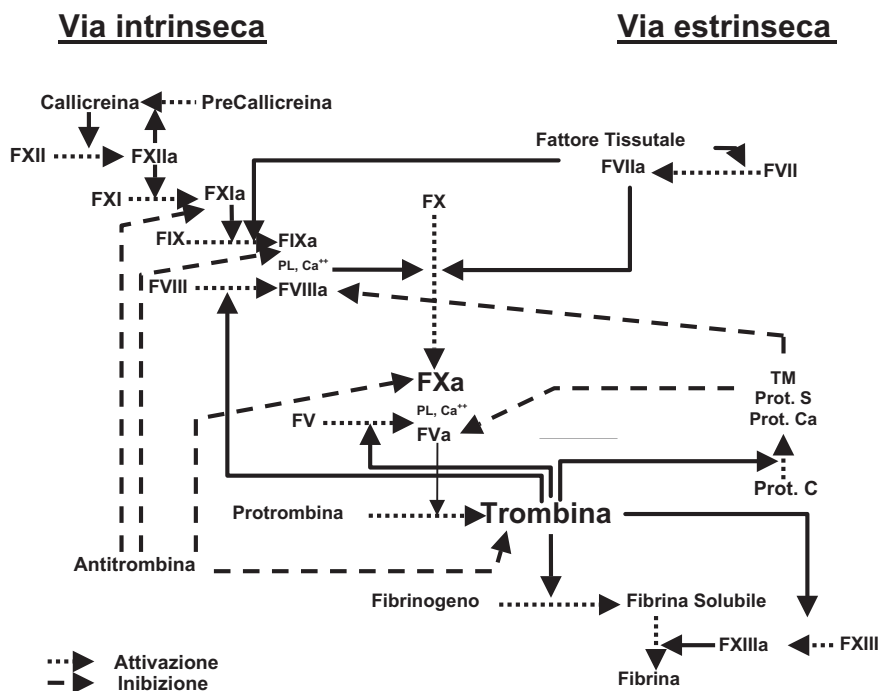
Via intrinseca

Via estrinseca

Callicreina
PreCallicreina
FXII
FXIIa
FXI
FXIa
FIX
FIXa
PL, $Ca^{++}$
FVIII
FVIIIa
Fattore Tissutale
FVIIa
FVII
FX
FXa
PL, $Ca^{++}$
FV
FVa
TM
Prot. S
Prot. Ca
Prot. C
Protrombina
Trombina
Antitrombina
Fibrinogeno
Fibrina Solubile
FXIIIa
FXIII
Fibrina

Attivazione
Inibizione